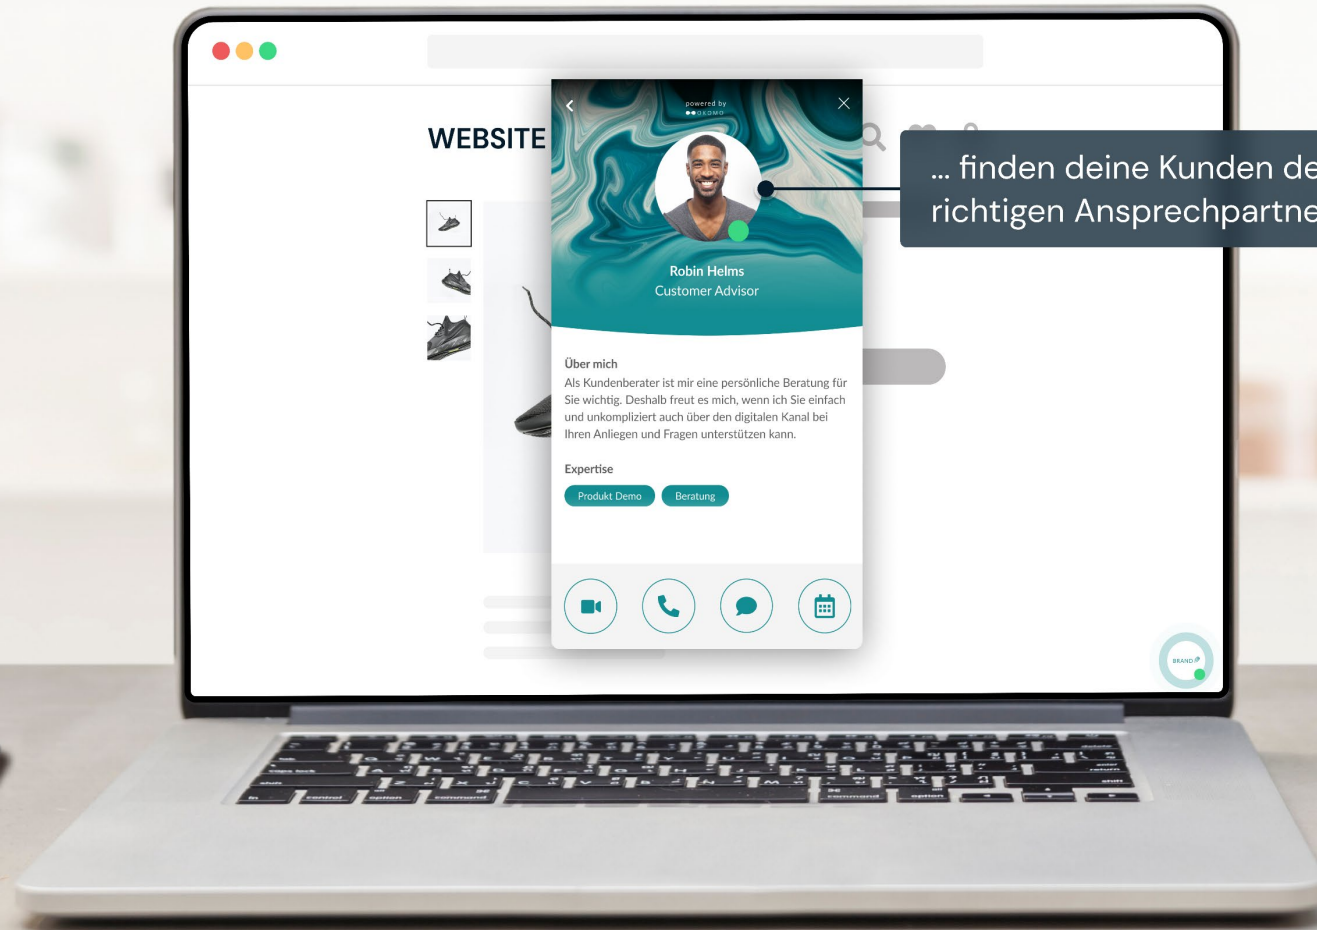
WEBSITE

powered by
OKOMO

Robin Helms
Customer Advisor

Über mich
Als Kundenberater ist mir eine persönliche Beratung für Sie wichtig. Deshalb freut es mich, wenn ich Sie einfach und unkompliziert auch über den digitalen Kanal bei Ihren Anliegen und Fragen unterstützen kann.

Expertise
Produkt Demo
Beratung

... finden deine Kunden de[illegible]
richtigen Ansprechpartne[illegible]

BRAND